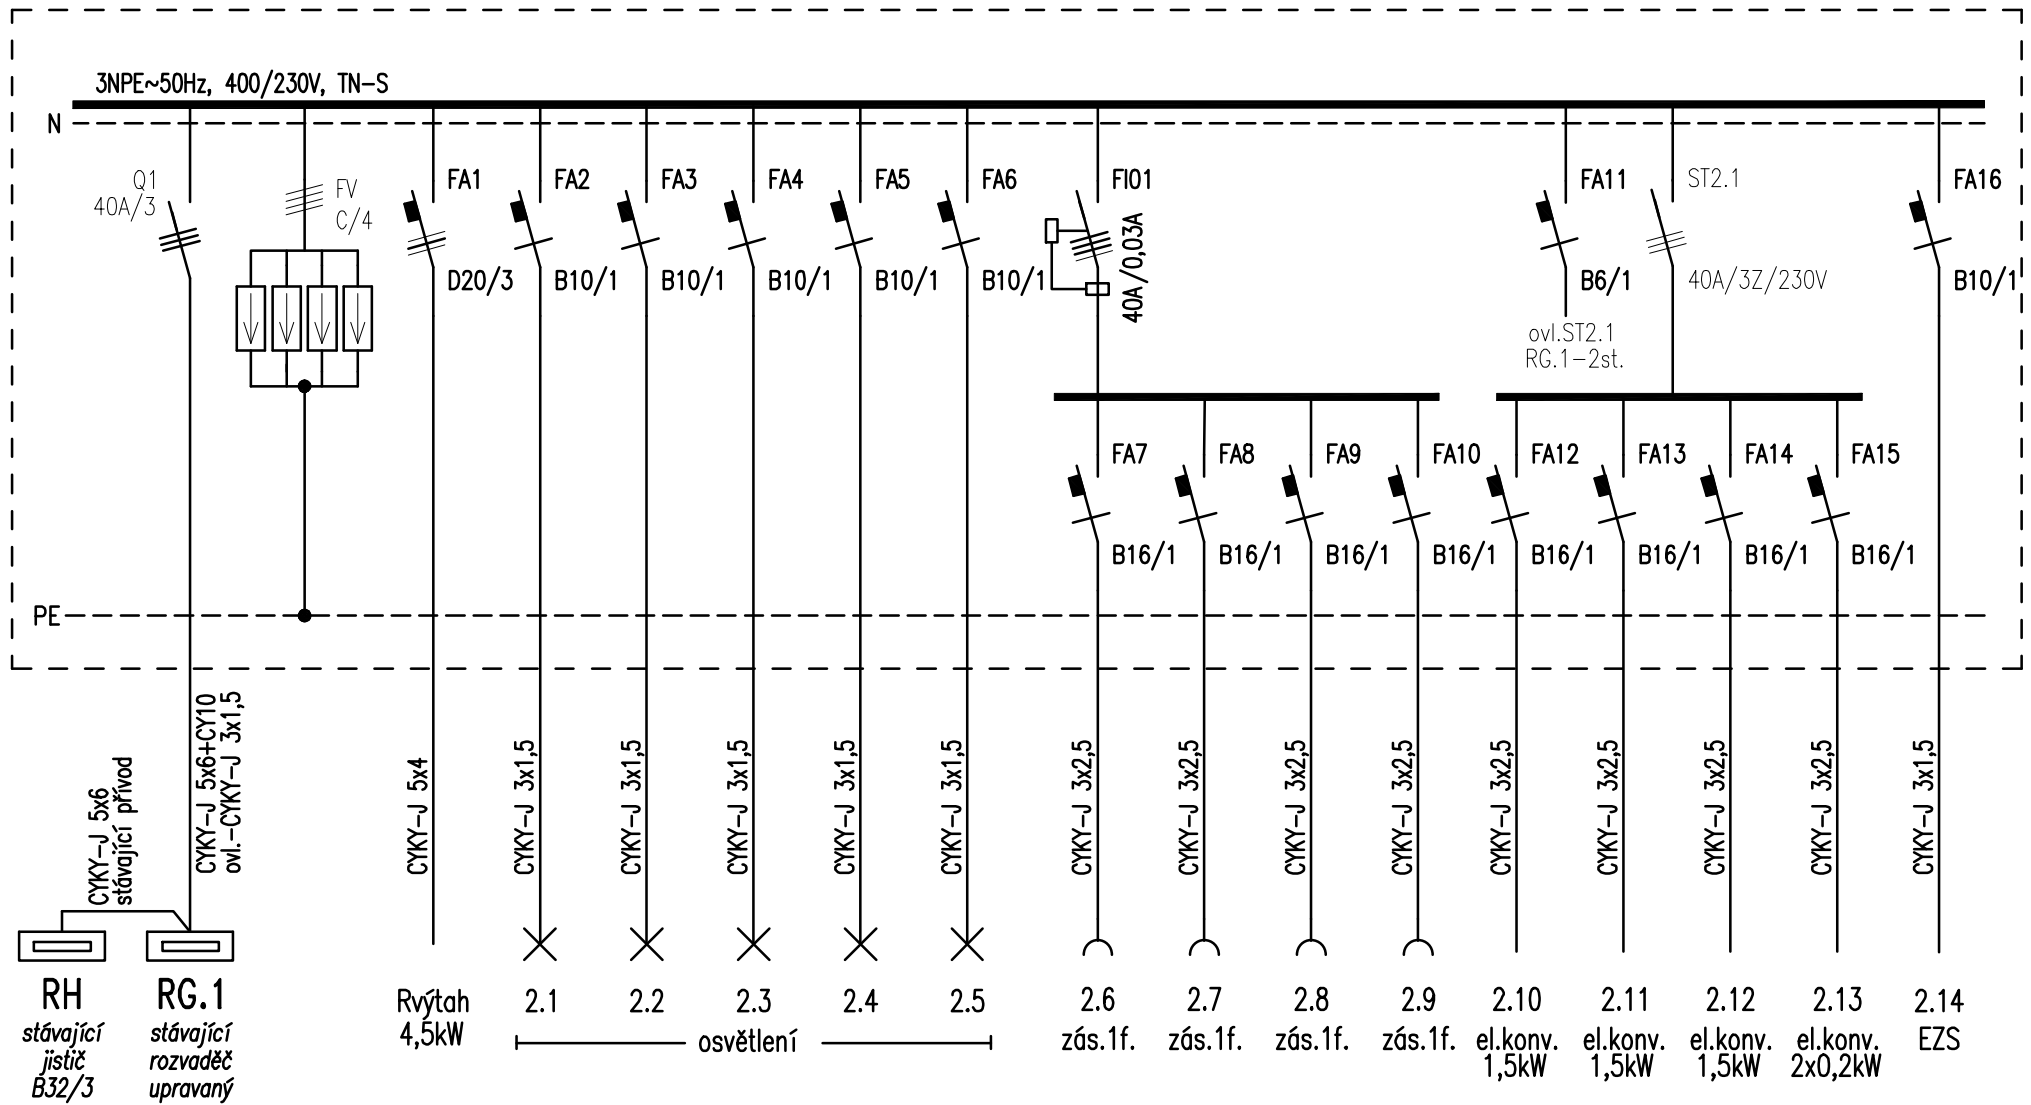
3NPE~50Hz, 400/230V, TN-S

N

Q1
40A/3

FV
C/4

FA1
D20/3

FA2
B10/1

FA3
B10/1

FA4
B10/1

FA5
B10/1

FA6
B10/1

FI01
40A/0,03A

FA11
B6/1
ovl.ST2.1
RG.1-2st.

ST2.1
40A/3Z/230V

FA16
B10/1

FA7
B16/1

FA8
B16/1

FA9
B16/1

FA10
B16/1

FA12
B16/1

FA13
B16/1

FA14
B16/1

FA15
B16/1

PE

CYKY-J 5x6
stávající přívod

CYKY-J 5x6+CY10
ovl.-CYKY-J 3x1,5

CYKY-J 5x4

CYKY-J 3x1,5

CYKY-J 3x1,5

CYKY-J 3x1,5

CYKY-J 3x1,5

CYKY-J 3x1,5

CYKY-J 3x2,5

CYKY-J 3x2,5

CYKY-J 3x2,5

CYKY-J 3x2,5

CYKY-J 3x2,5

CYKY-J 3x2,5

CYKY-J 3x2,5

CYKY-J 3x2,5

CYKY-J 3x1,5

RH
stávající
jistič
B32/3

RG.1
stávající
rozvaděč
upravaný

Rvýtah
4,5kW

2.1

2.2

2.3

2.4

2.5

osvětlení

2.6
zás.1f.

2.7
zás.1f.

2.8
zás.1f.

2.9
zás.1f.

2.10
el.konv.
1,5kW

2.11
el.konv.
1,5kW

2.12
el.konv.
1,5kW

2.13
el.konv.
2x0,2kW

2.14
EZS